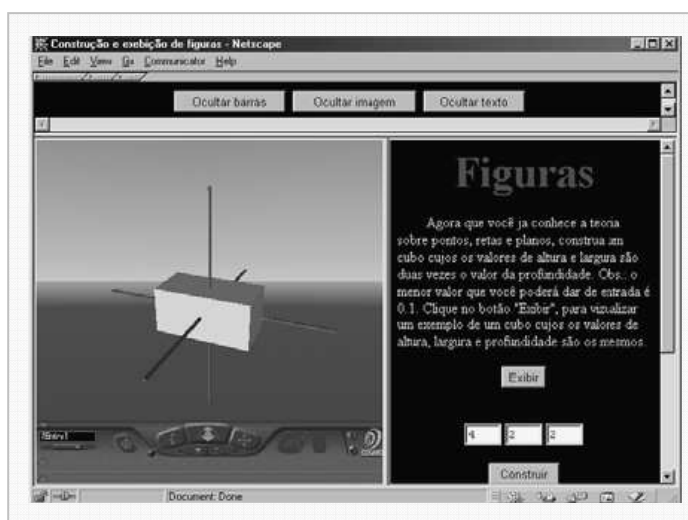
Construção e exebição de figuras - Netscape
File Edit View Go Communicator Help

Ocultar barras
Ocultar imagem
Ocultar texto

Figuras

Agora que você ja conhece a teoria sobre pontos, retas e planos, construa an cubo cujos os valores de altura e largura são duas vezes o valor da profundidade. Obs.: o menor valor que você poderá dar de entrada é 0.1. Clique no botão "Exibir", para vizualizar um exemplo de um cubo cujos os valores de altura, largura e profundidade são os mesmos.

Exibir

4 2 2

Construir

Entry1

Document: Done